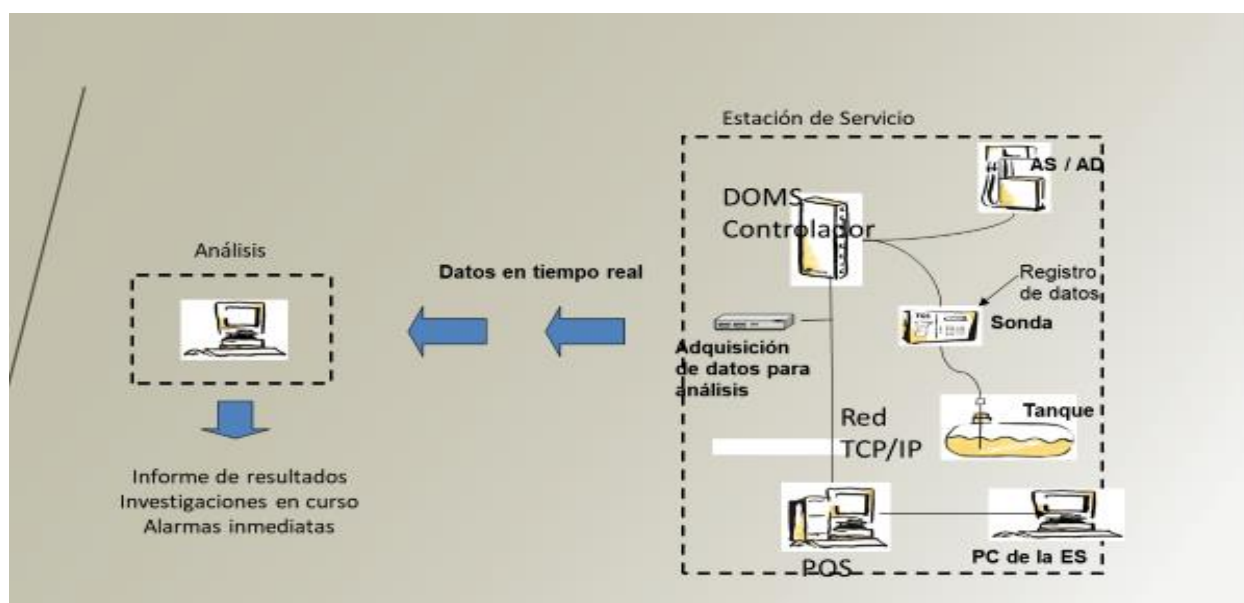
Estación de Servicio

AS / AD

DOMS Controlador

Análisis

Datos en tiempo real

Registro de datos

Sonda

Adquisición de datos para análisis

Red TCP/IP

Tanque

Informe de resultados
Investigaciones en curso
Alarmas inmediatas

POS

PC de la ES